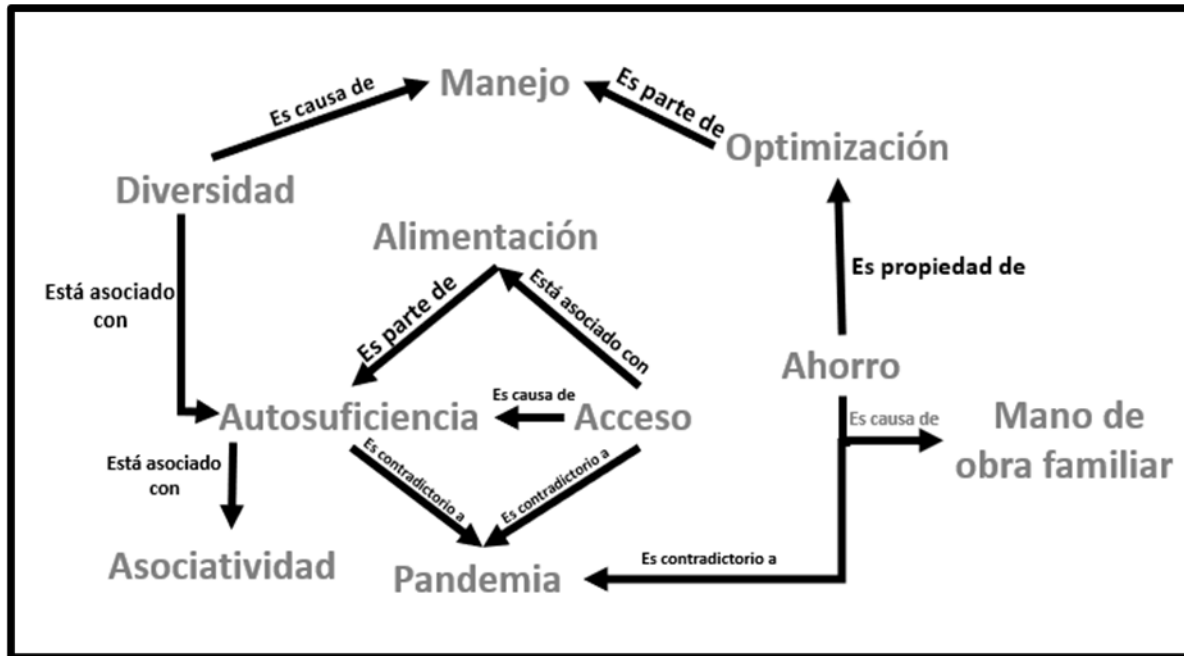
Manejo
Es causa de
Es parte de
Optimización
Diversidad
Alimentación
Está asociado con
Es parte de
Está asociado con
Es propiedad de
Ahorro
Es causa de
Autosuficiencia
Acceso
Es causa de
Mano de obra familiar
Está asociado con
Es contradictorio a
Es contradictorio a
Asociatividad
Pandemia
Es contradictorio a